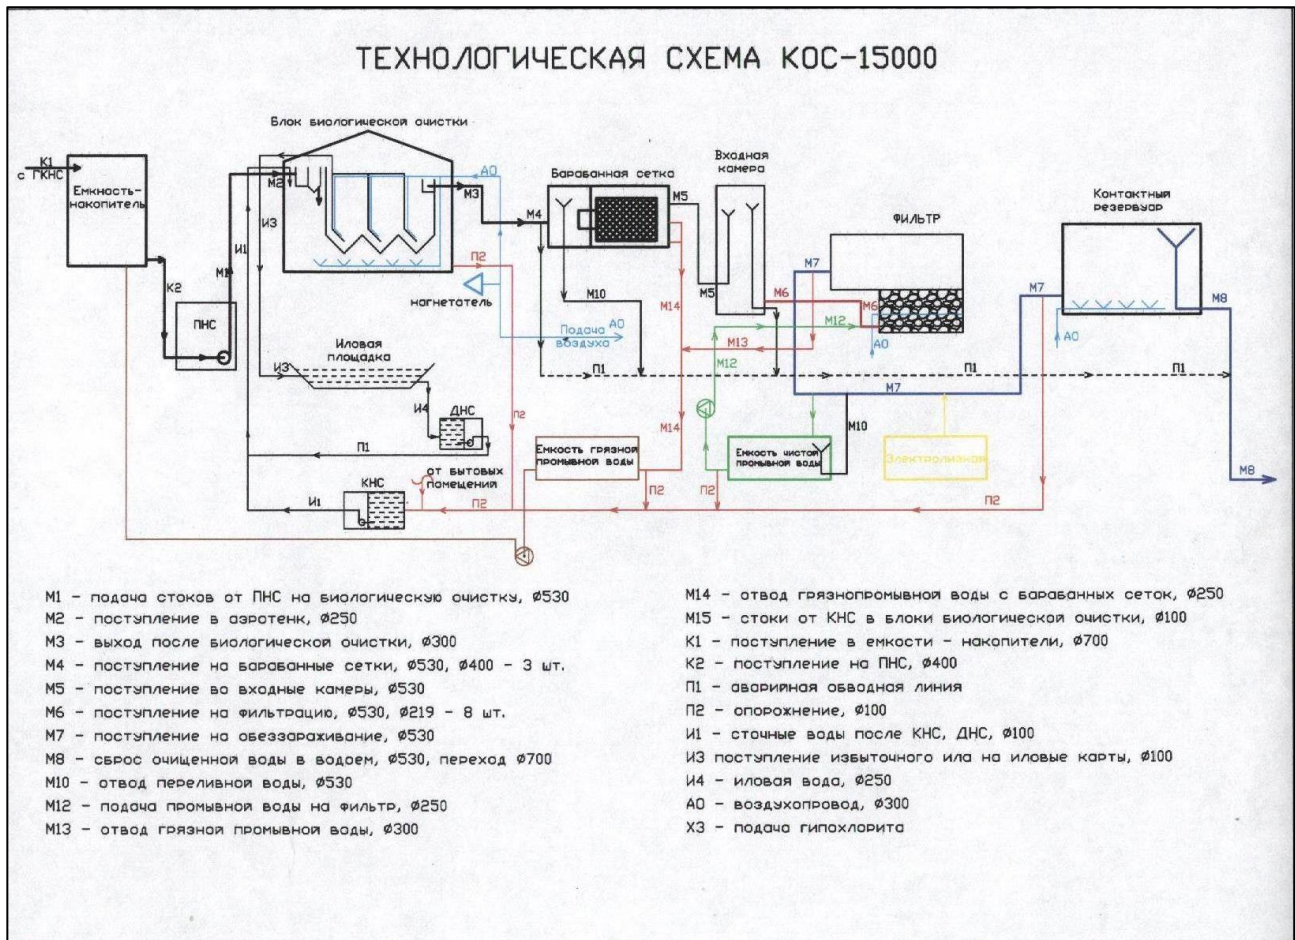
ТЕХНОЛОГИЧЕСКАЯ СХЕМА КОС-15000

Блок биологической очистки

К1
с ГКНС

Емкость-накопитель

М2

АО

М3

Барабанная сетка

М5

Входная камера

Контактный резервуар

ФИЛЬТР

И3

М4

И1

П2

М1

К2

нагнетатель

М7

М7

М8

М10

М14

М5

М6

М6

М12

ПНС

Подача воздуха

АО

М13

АО

АО

Иловая площадка

М12

И3

П1

П1

П1

М7

И4

ДНС

П2

М14

М10

П1

Емкость грязной промывной воды

Емкость чистой промывной воды

Электролизная

от бытовых помещения

М8

КНС

П2

П2

П2

И1

П2

М1 - подача стоков от ПНС на биологическую очистку, ø530
М2 - поступление в аэротенк, ø250
М3 - выход после биологической очистки, ø300
М4 - поступление на барабанные сетки, ø530, ø400 - 3 шт.
М5 - поступление во входные камеры, ø530
М6 - поступление на фильтрацию, ø530, ø219 - 8 шт.
М7 - поступление на обеззараживание, ø530
М8 - сброс очищенной воды в водоем, ø530, переход ø700
М10 - отвод переливной воды, ø530
М12 - подача промывной воды на фильтр, ø250
М13 - отвод грязной промывной воды, ø300

М14 - отвод грязнопромывной воды с барабанных сеток, ø250
М15 - стоки от КНС в блоки биологической очистки, ø100
К1 - поступление в емкости - накопители, ø700
К2 - поступление на ПНС, ø400
П1 - аварийная обводная линия
П2 - опорожнение, ø100
И1 - сточные воды после КНС, ДНС, ø100
И3 поступление избыточного ила на иловые карты, ø100
И4 - иловая вода, ø250
АО - воздухопровод, ø300
Х3 - подача гипохлорита